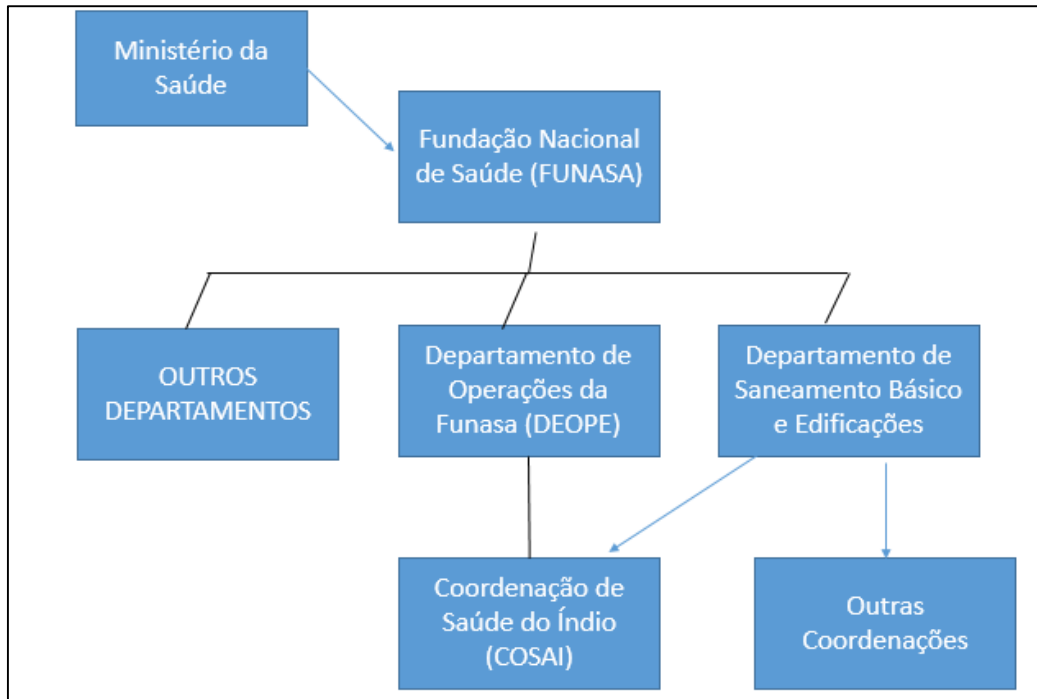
Ministério da Saúde

Fundação Nacional de Saúde (FUNASA)

OUTROS DEPARTAMENTOS

Departamento de Operações da Funasa (DEOPE)

Departamento de Saneamento Básico e Edificações

Coordenação de Saúde do Índio (COSAI)

Outras Coordenações